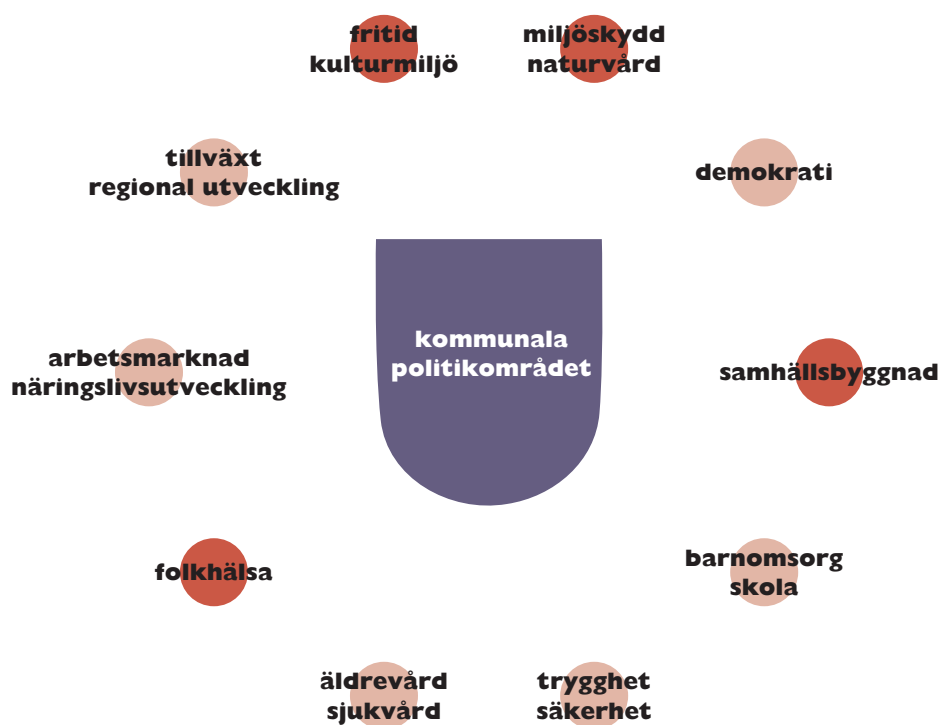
fritid
kulturmiljö

miljöskydd
naturvård

tillväxt
regional utveckling

demokrati

kommunala
politikområdet

arbetsmarknad
näringslivsutveckling

samhällsbyggnad

folkhälsa

barnomsorg
skola

äldrevård
sjukvård

trygghet
säkerhet